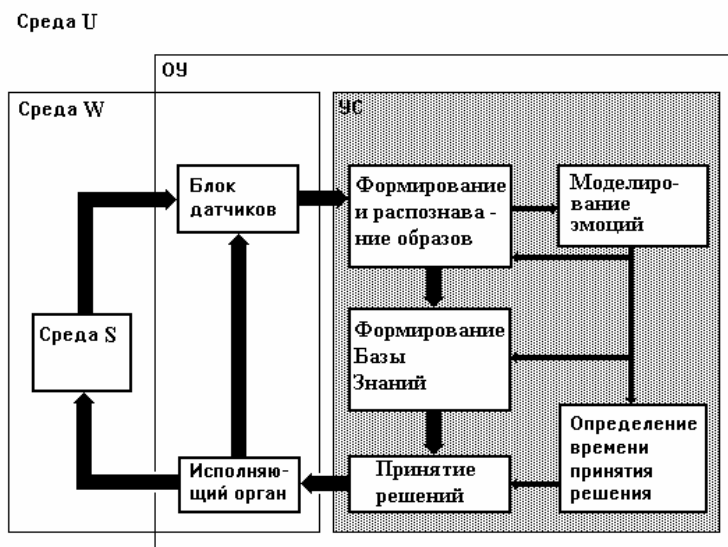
Среда U

ОУ

Среда W

УС

Блок датчиков

Формирование и распознава - ние образов

Моделиро- вание эмоций

Среда S

Формирование Базы Знаний

Определение времени принятия решения

Исполняю- щий орган

Принятие решений